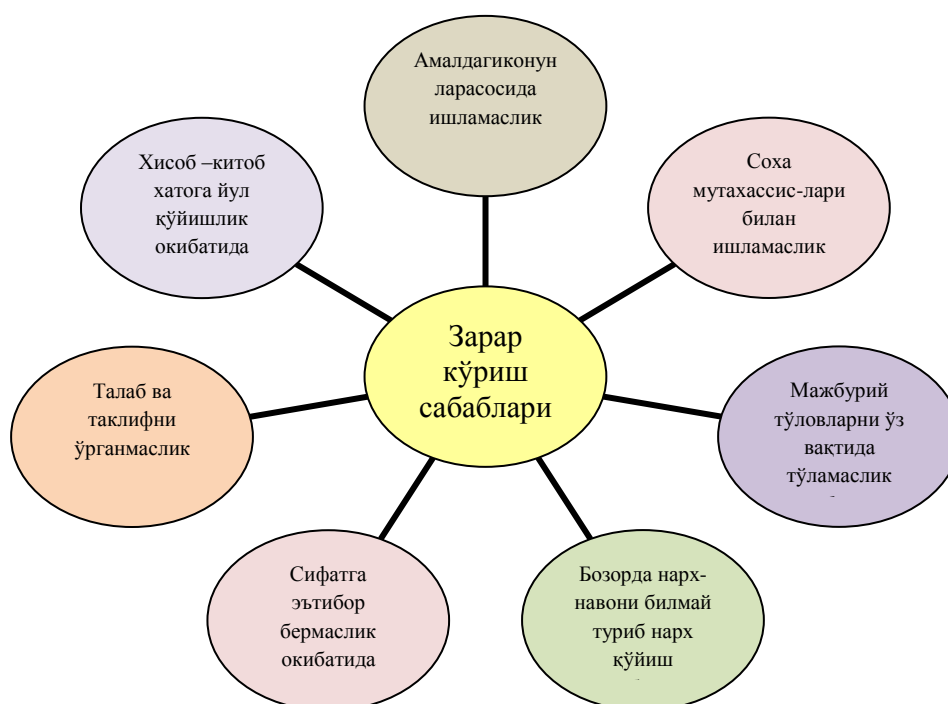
Амалдагиконун ларасосида ишламаслик

Хисоб –китоб хатога йул қўйишлик окибатида

Соха мутахассис-лари билан ишламаслик

Зарар кўриш сабаблари

Талаб ва таклифни ўрганмаслик

Мажбурий тўловларни ўз вақтида тўламаслик

Сифатга эътибор бермаслик окибатида

Бозорда нарх-навони билмай туриб нарх қўйиш